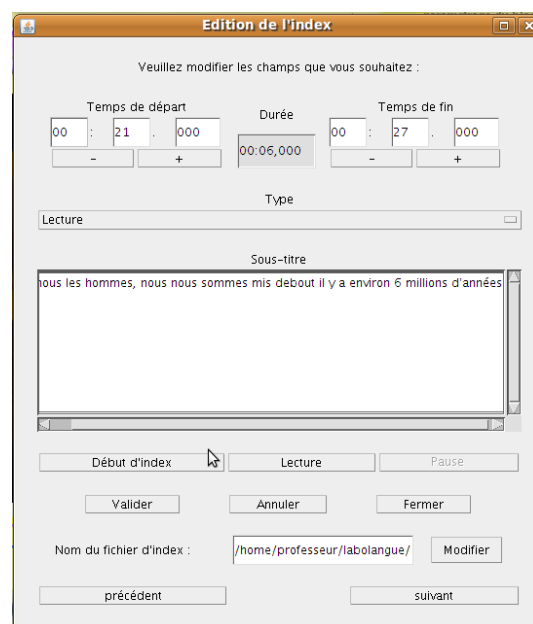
Edition de l'index

Veuillez modifier les champs que vous souhaitez :

Temps de départ

00 : 21 . 000

- +

Durée

00:06,000

Temps de fin

00 : 27 . 000

- +

Type

Lecture

Sous-titre

ous les hommes, nous nous sommes mis debout il y a environ 6 millions d'années

Début d'index

Lecture

Pause

Valider

Annuler

Fermer

Nom du fichier d'index :

/home/professeur/labolangue/

Modifier

précédent

suivant